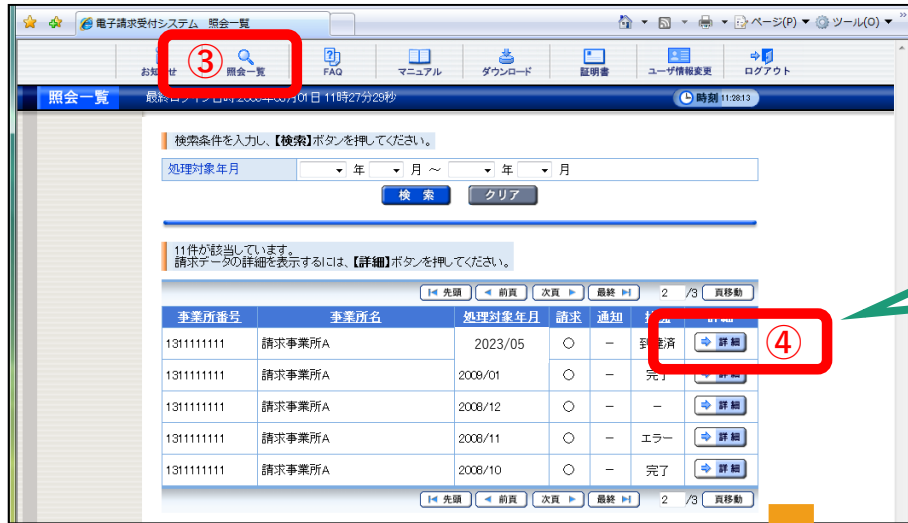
電子請求受付システム　照会一覧

ページ(P)　ツール(O)

お知らせ　③　照会一覧　FAQ　マニュアル　ダウンロード　証明書　ユーザ情報変更　ログアウト

照会一覧　最終ログイン日時 2008年03月01日 11時27分29秒　時刻 11:28:13

検索条件を入力し、【検索】ボタンを押してください。

処理対象年月　年　月 ～　年　月

検　索　クリア

11件が該当しています。
請求データの詳細を表示するには、【詳細】ボタンを押してください。

先頭　前頁　次頁　最終　2 /3　頁移動

| 事業所番号 | 事業所名 | 処理対象年月 | 請求 | 通知 | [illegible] | 詳細 |
|---|---|---|---|---|---|---|
| 1311111111 | 請求事業所A | 2023/05 | ○ | － | 到達済 | 詳細 ④ |
| 1311111111 | 請求事業所A | 2009/01 | ○ | － | 完了 | 詳細 |
| 1311111111 | 請求事業所A | 2008/12 | ○ | － | － | 詳細 |
| 1311111111 | 請求事業所A | 2008/11 | ○ | － | エラー | 詳細 |
| 1311111111 | 請求事業所A | 2008/10 | ○ | － | 完了 | 詳細 |

先頭　前頁　次頁　最終　2 /3　頁移動